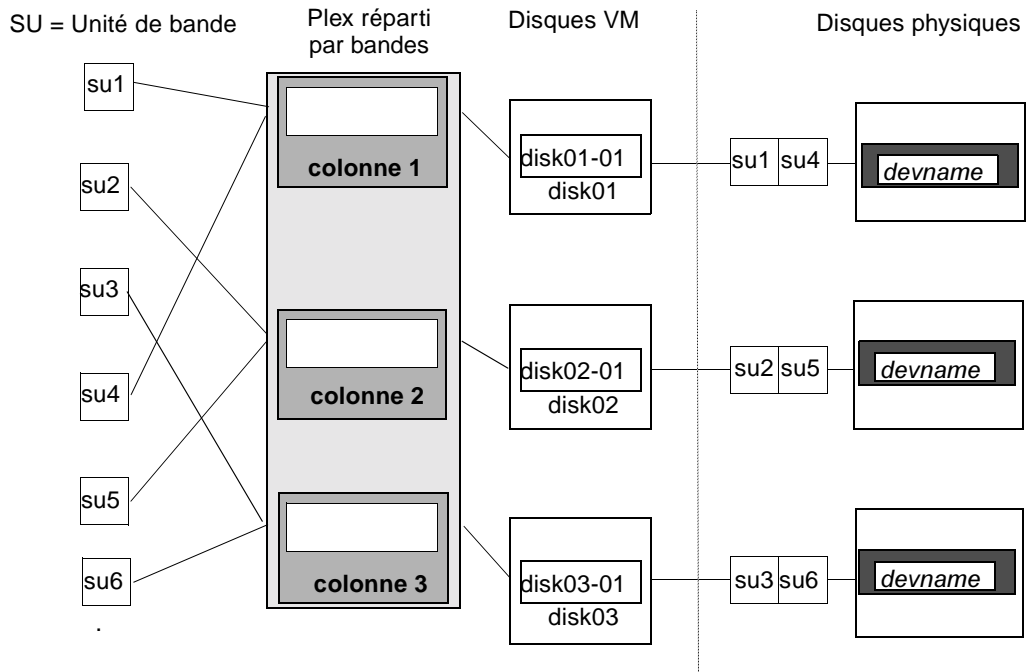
SU = Unité de bande

Plex réparti par bandes

Disques VM

Disques physiques

su1

su2

su3

su4

su5

su6

.

colonne 1

colonne 2

colonne 3

disk01-01
disk01

disk02-01
disk02

disk03-01
disk03

su1 su4

su2 su5

su3 su6

devname

devname

devname